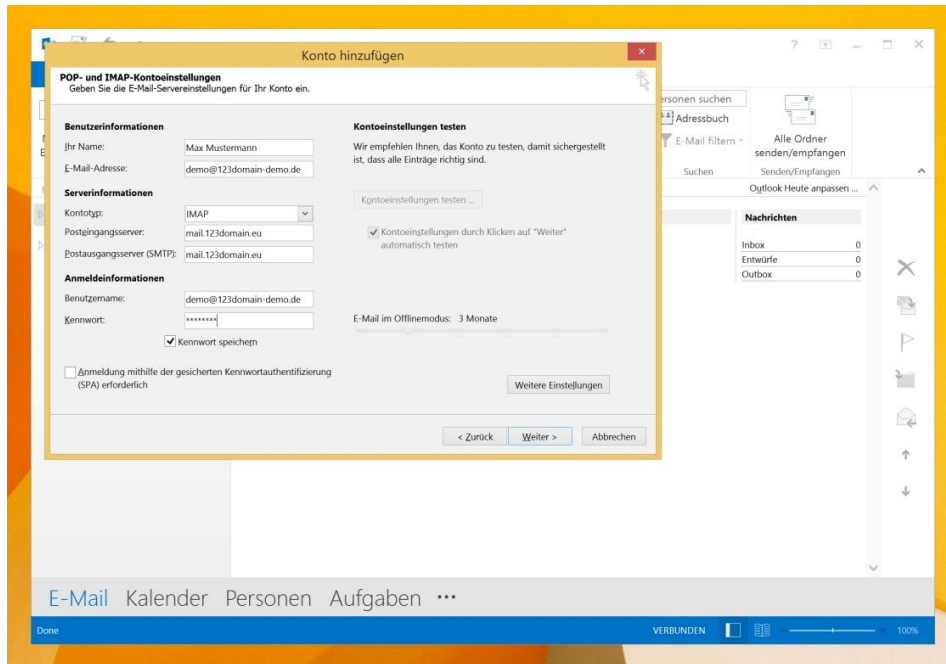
Konto hinzufügen

POP- und IMAP-Kontoeinstellungen
Geben Sie die E-Mail-Servereinstellungen für Ihr Konto ein.

Benutzerinformationen

Ihr Name: Max Mustermann

E-Mail-Adresse: demo@123domain-demo.de

Serverinformationen

Kontotyp: IMAP

Posteingangsserver: mail.123domain.eu

Postausgangsserver (SMTP): mail.123domain.eu

Anmeldeinformationen

Benutzername: demo@123domain-demo.de

Kennwort: ********

Kennwort speichern

Anmeldung mithilfe der gesicherten Kennwortauthentifizierung (SPA) erforderlich

Kontoeinstellungen testen

Wir empfehlen Ihnen, das Konto zu testen, damit sichergestellt ist, dass alle Einträge richtig sind.

Kontoeinstellungen testen ...

Kontoeinstellungen durch Klicken auf "Weiter" automatisch testen

E-Mail im Offlinemodus: 3 Monate

Weitere Einstellungen

< Zurück Weiter > Abbrechen

ersonen suchen
Adressbuch
E-Mail filtern
Suchen
Alle Ordner senden/empfangen
Senden/Empfangen
Outlook Heute anpassen ...

Nachrichten

| | |
|---|---|
| Inbox | 0 |
| Entwürfe | 0 |
| Outbox | 0 |

E-Mail Kalender Personen Aufgaben ···

Done
VERBUNDEN
100%